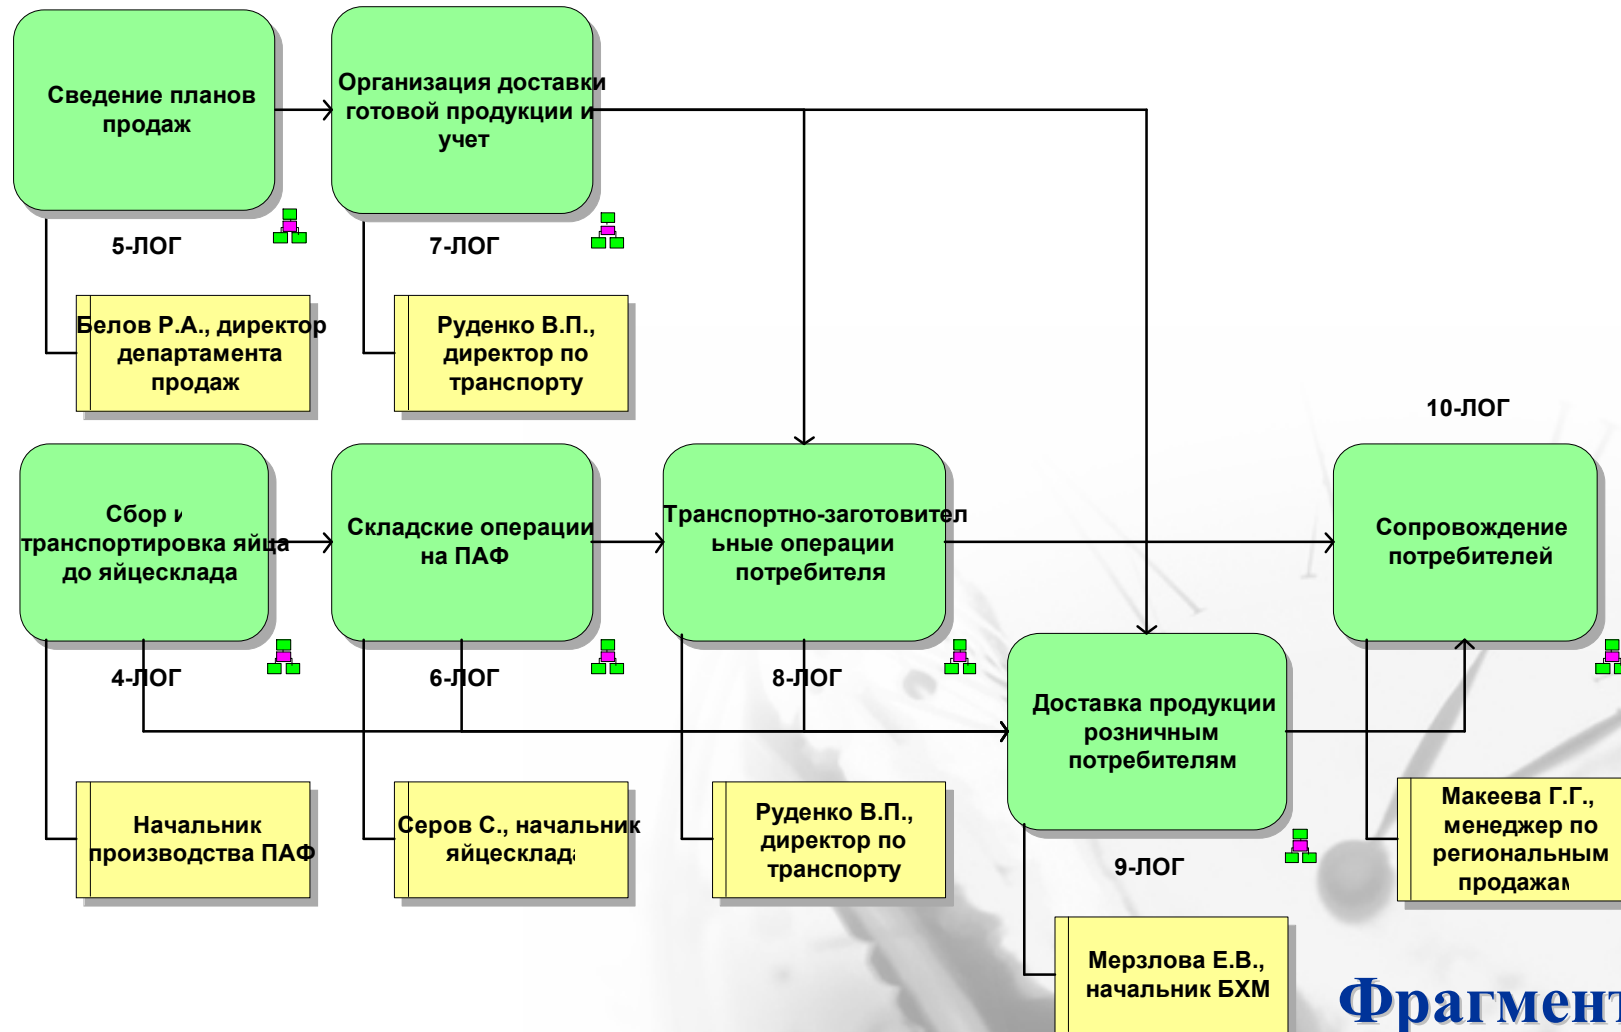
Сведение планов продаж

Организация доставки готовой продукции и учет

5-ЛОГ

7-ЛОГ

Белов Р.А., директор департамента продаж

Руденко В.П., директор по транспорту

10-ЛОГ

Сбор и транспортировка яйца до яйцесклада

Складские операции на ПАФ

Транспортно-заготовительные операции потребителя

Сопровождение потребителей

4-ЛОГ

6-ЛОГ

8-ЛОГ

Доставка продукции розничным потребителям

Начальник производства ПАФ

Серов С., начальник яйцесклада

Руденко В.П., директор по транспорту

Макеева Г.Г., менеджер по региональным продажам

9-ЛОГ

Мерзлова Е.В., начальник БХМ

Фрагмент